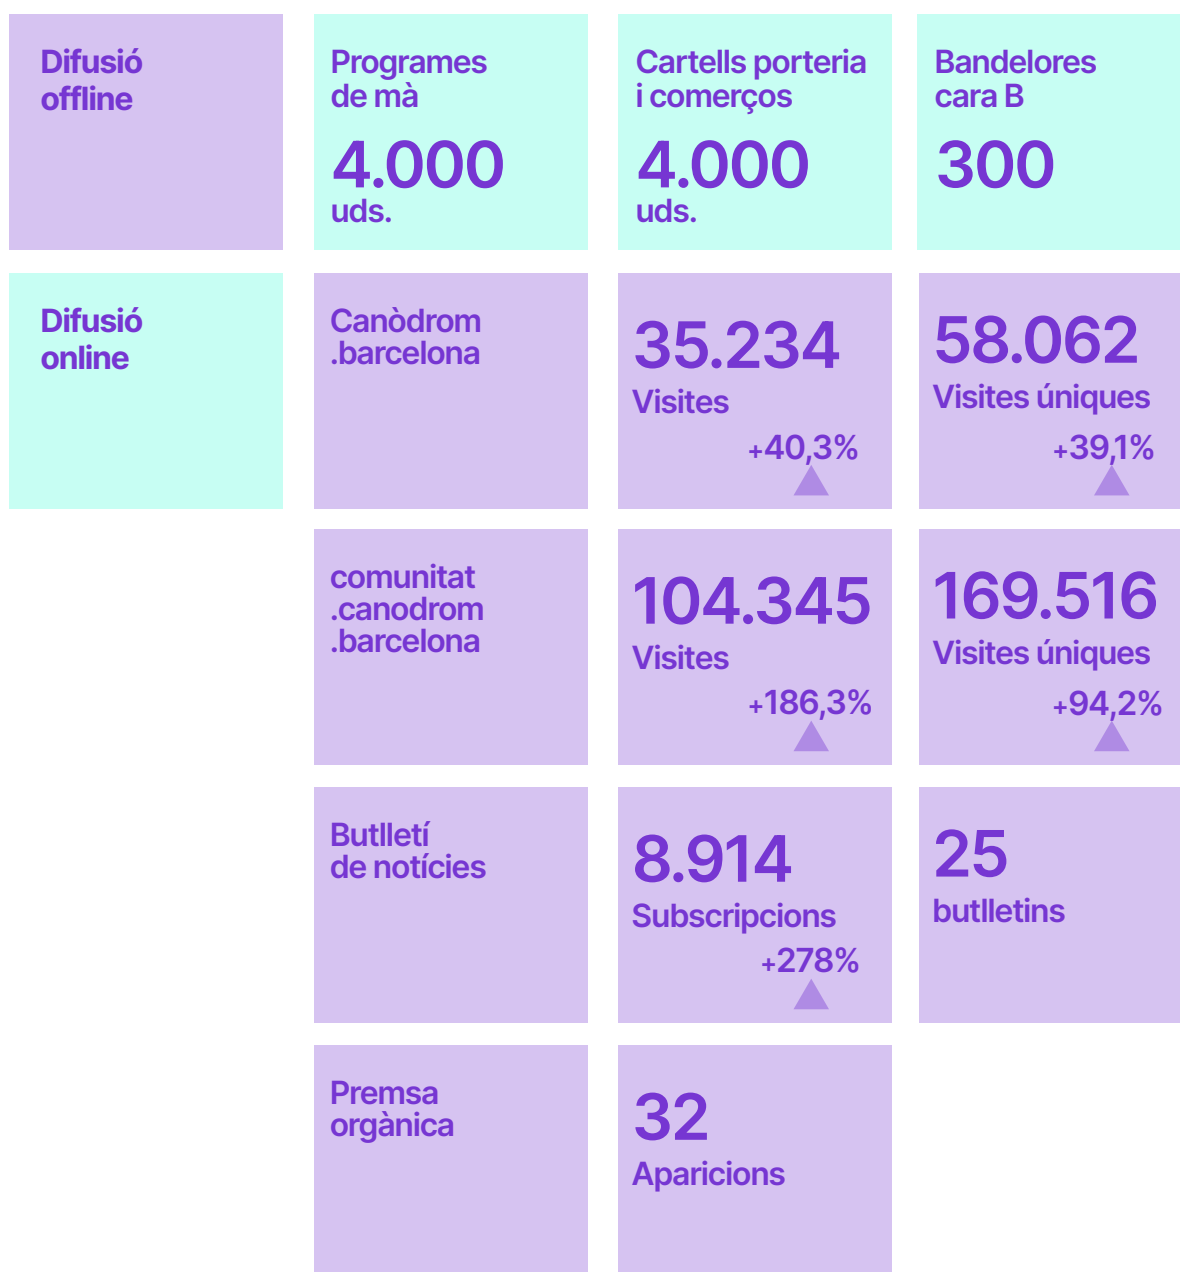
Difusió offline

Programes de mà
4.000 uds.

Cartells porteria i comerços
4.000 uds.

Bandelores cara B
300

Difusió online

Canòdrom .barcelona

35.234
Visites
+40,3%

58.062
Visites úniques
+39,1%

comunitat .canodrom .barcelona

104.345
Visites
+186,3%

169.516
Visites úniques
+94,2%

Butlletí de notícies

8.914
Subscripcions
+278%

25
butlletins

Premsa orgànica

32
Aparicions